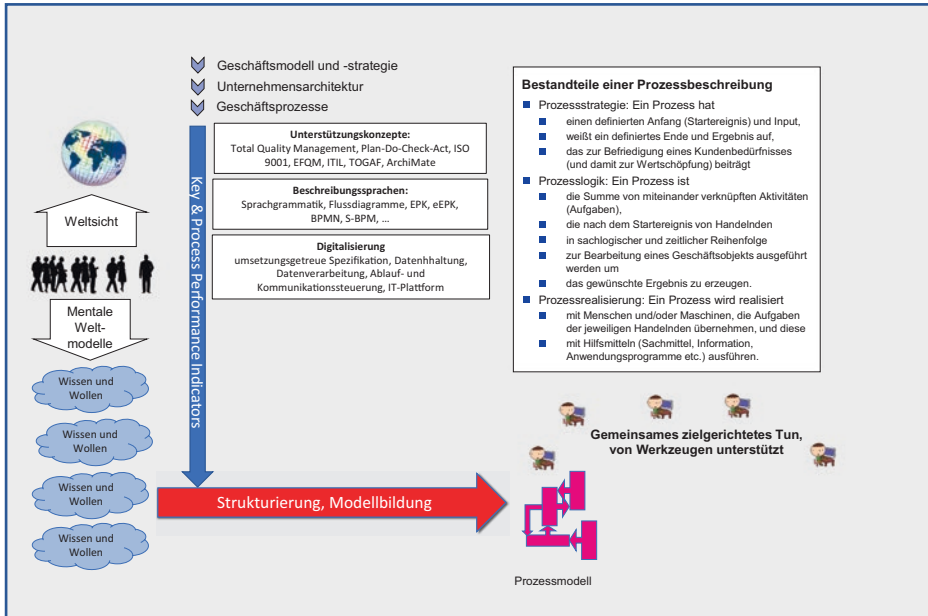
Geschäftsmodell und -strategie
Unternehmensarchitektur
Geschäftsprozesse

Weltsicht

Mentale Welt-modelle

Wissen und Wollen

Wissen und Wollen

Wissen und Wollen

Wissen und Wollen

Key & Process Performance Indicators

Unterstützungskonzepte:
Total Quality Management, Plan-Do-Check-Act, ISO 9001, EFQM, ITIL, TOGAF, ArchiMate

Beschreibungssprachen:
Sprachgrammatik, Flussdiagramme, EPK, eEPK, BPMN, S-BPM, …

Digitalisierung
umsetzungsgetreue Spezifikation, Datenhaltung, Datenverarbeitung, Ablauf- und Kommunikationssteuerung, IT-Plattform

Bestandteile einer Prozessbeschreibung
Prozessstrategie: Ein Prozess hat
einen definierten Anfang (Startereignis) und Input,
weißt ein definiertes Ende und Ergebnis auf,
das zur Befriedigung eines Kundenbedürfnisses (und damit zur Wertschöpfung) beiträgt
Prozesslogik: Ein Prozess ist
die Summe von miteinander verknüpften Aktivitäten (Aufgaben),
die nach dem Startereignis von Handelnden
in sachlogischer und zeitlicher Reihenfolge
zur Bearbeitung eines Geschäftsobjekts ausgeführt werden um
das gewünschte Ergebnis zu erzeugen.
Prozessrealisierung: Ein Prozess wird realisiert
mit Menschen und/oder Maschinen, die Aufgaben der jeweiligen Handelnden übernehmen, und diese
mit Hilfsmitteln (Sachmittel, Information, Anwendungsprogramme etc.) ausführen.

Gemeinsames zielgerichtetes Tun, von Werkzeugen unterstützt

Strukturierung, Modellbildung

Prozessmodell